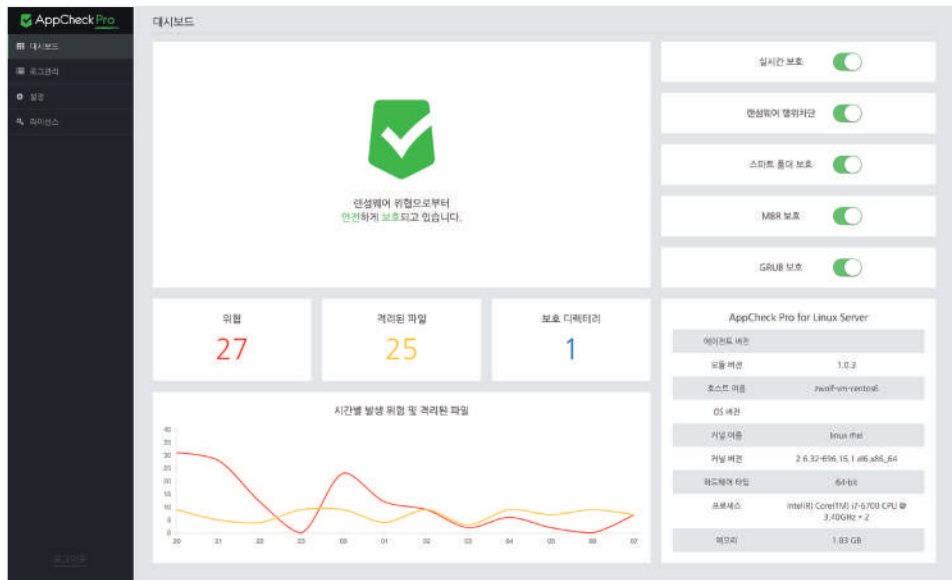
AppCheck Pro

대시보드
로그관리
설정
라이센스

로그아웃

대시보드

랜섬웨어 위협으로부터
안전하게 보호되고 있습니다.

실시간 보호
랜섬웨어 행위차단
스마트 폴더 보호
MBR 보호
GRUB 보호

위협
27

격리된 파일
25

보호 디렉터리
1

시간별 발생 위협 및 격리된 파일

40
35
30
25
20
15
10
5
0

20 21 22 23 00 01 02 03 04 05 06 07

AppCheck Pro for Linux Server

| 에이전트 버전 | |
|---|---|
| 모듈 버전 | 1.0.3 |
| 호스트 이름 | zwolf-vm-centos6 |
| OS 버전 | |
| 커널 이름 | linux rhel |
| 커널 버전 | 2.6.32-696.16.1.el6.x86_64 |
| 하드웨어 타입 | 64-bit |
| 프로세스 | Intel(R) Core(TM) i7-6700 CPU @ 3.40GHz * 2 |
| 메모리 | 1.83 GB |